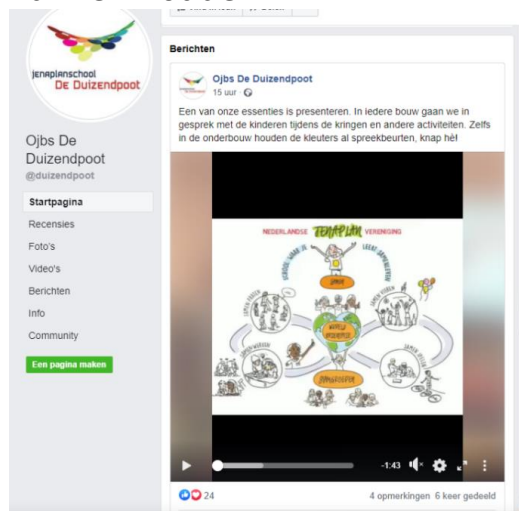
jenaplanschool
De Duizendpoot

Ojbs De Duizendpoot
@duizendpoot

Startpagina
Recensies
Foto's
Video's
Berichten
Info
Community
Een pagina maken

Berichten

Ojbs De Duizendpoot
15 uur

Een van onze essenties is presenteren. In iedere bouw gaan we in gesprek met de kinderen tijdens de kringen en andere activiteiten. Zelfs in de onderbouw houden de kleuters al spreekbeurten, knap hé!

NEDERLANDSE JENAPLAN VERENIGING

-1:43

24
4 opmerkingen 6 keer gedeeld